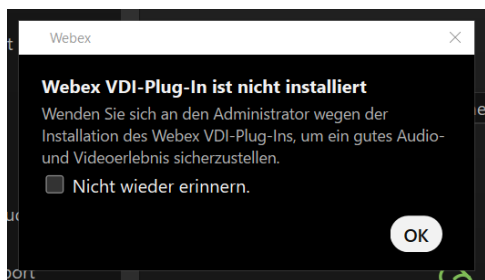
Webex

Webex VDI-Plug-In ist nicht installiert

Wenden Sie sich an den Administrator wegen der Installation des Webex VDI-Plug-Ins, um ein gutes Audio- und Videoerlebnis sicherzustellen.

Nicht wieder erinnern.

OK